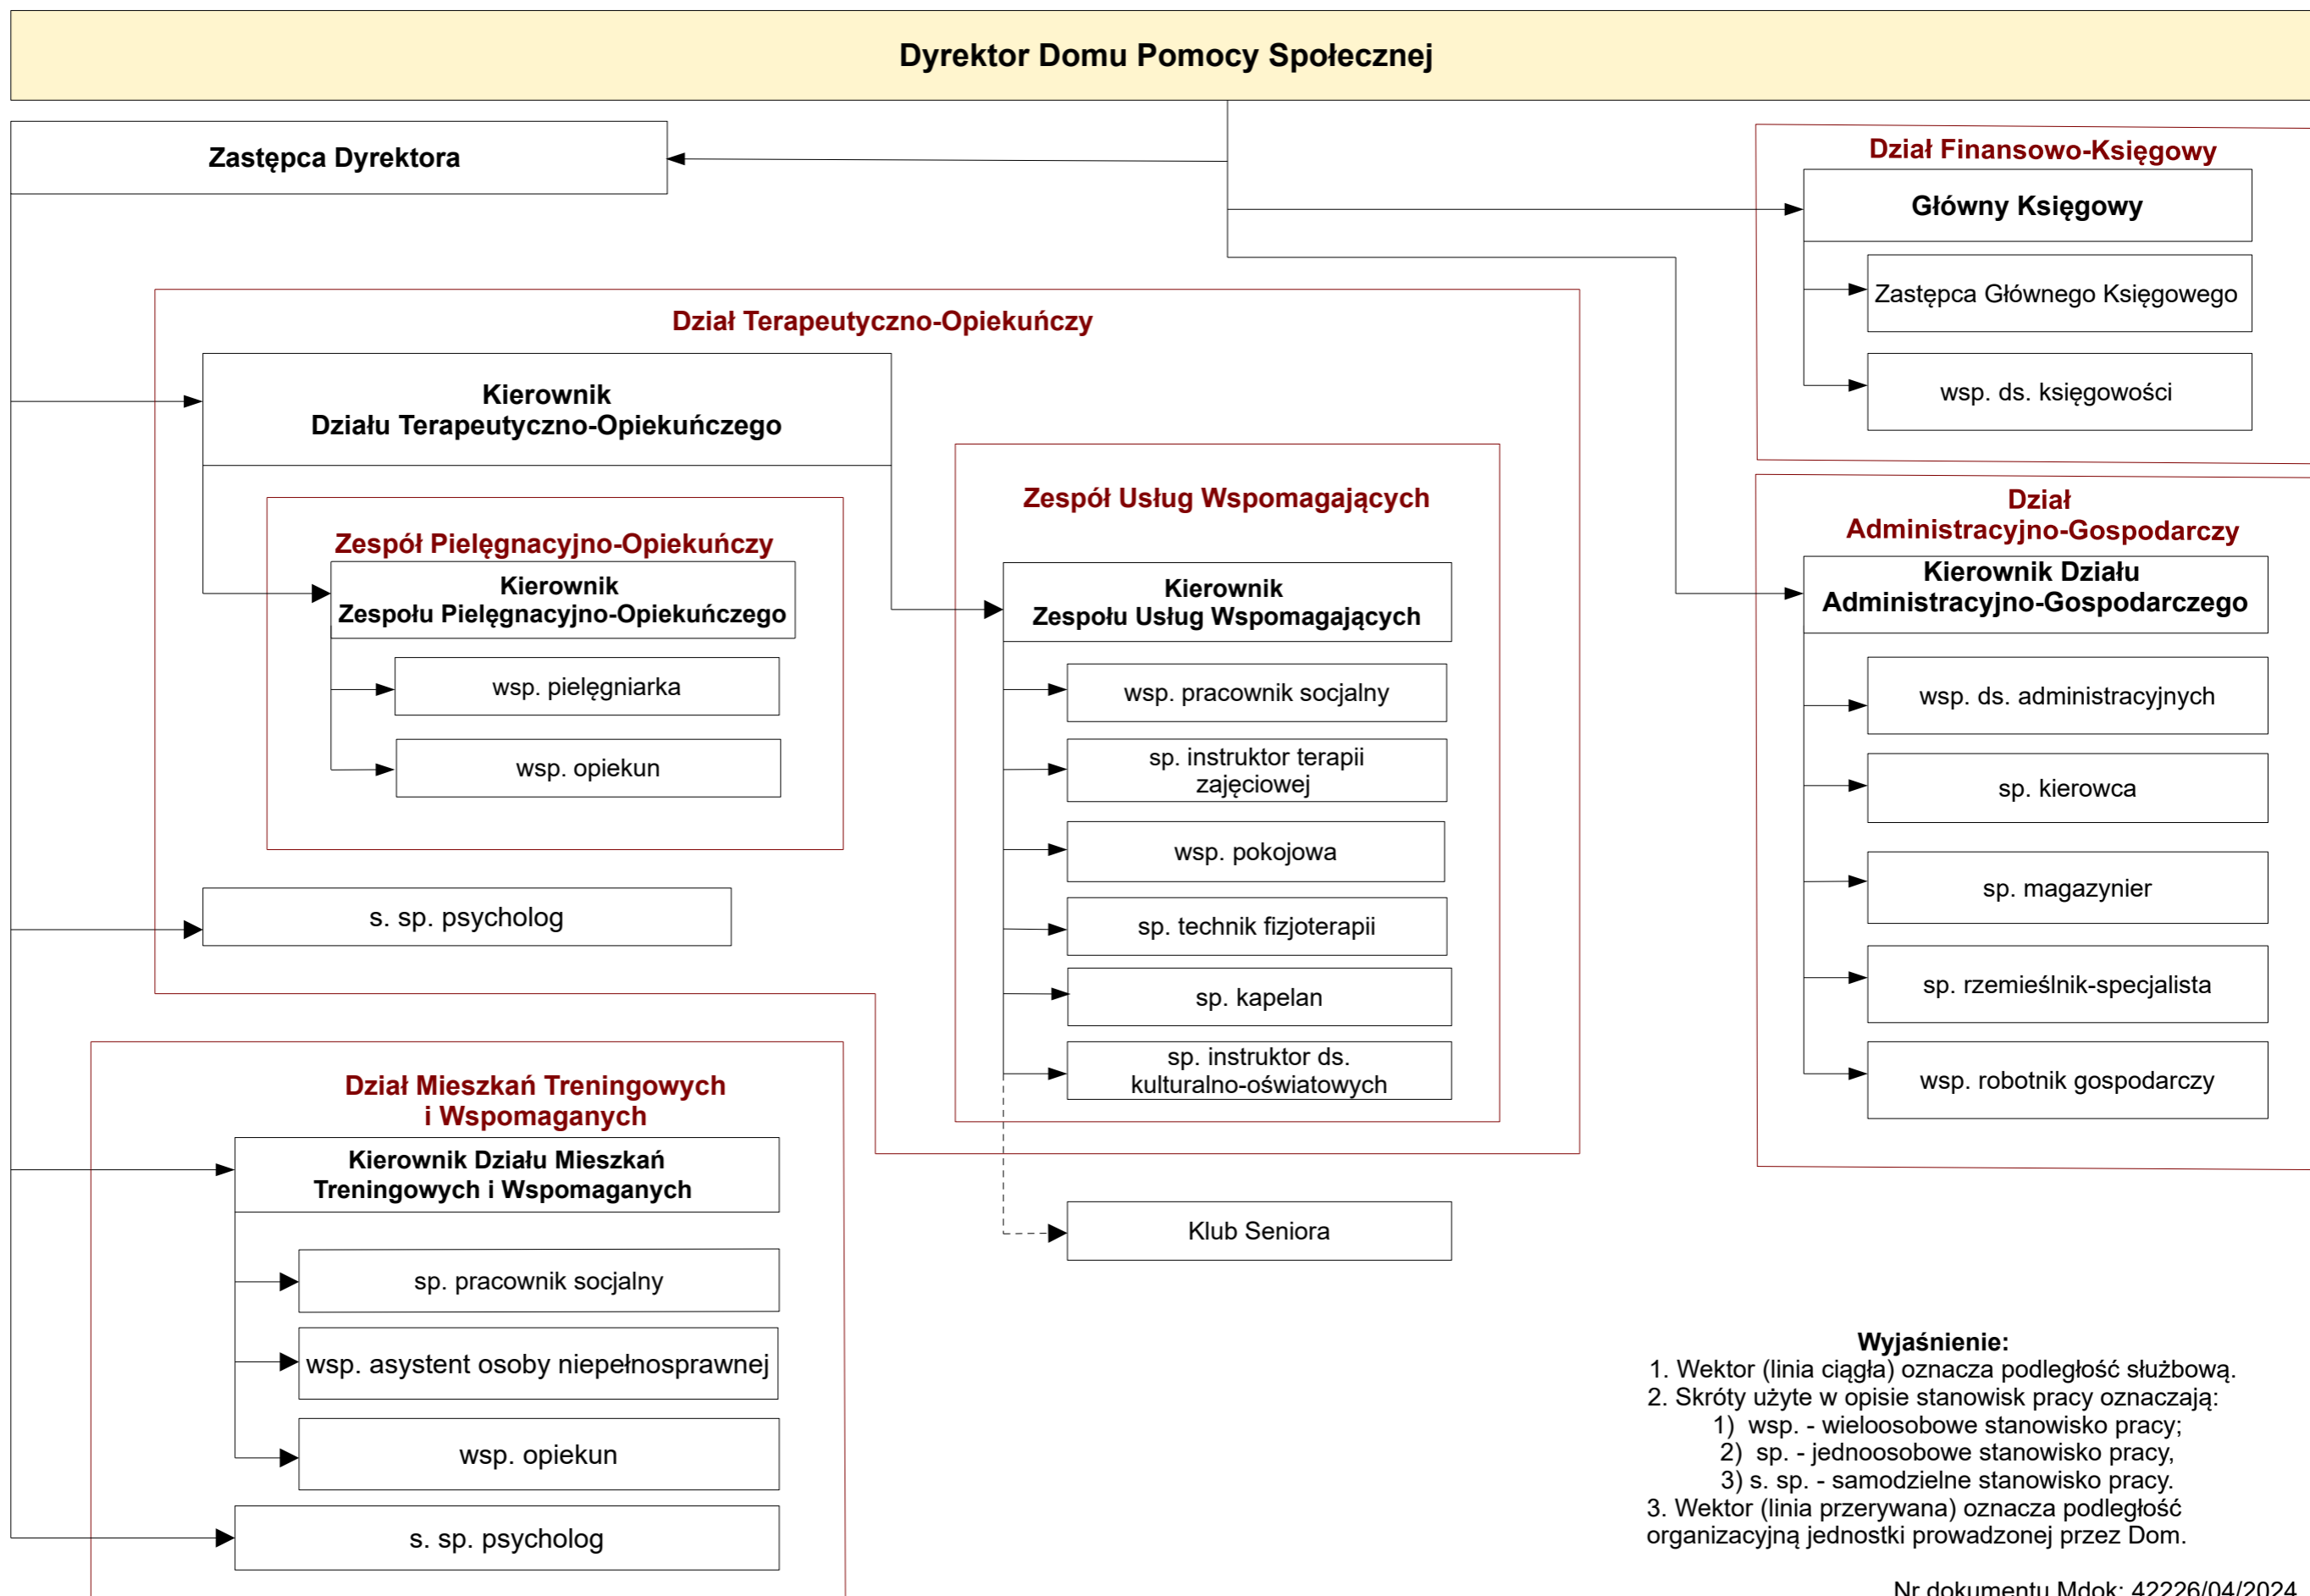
Dyrektor Domu Pomocy Społecznej

Zastępca Dyrektora

Dział Finansowo-Księgowy

Główny Księgowy

Zastępca Głównego Księgowego

wsp. ds. księgowości

Dział Terapeutyczno-Opiekuńczy

Kierownik
Działu Terapeutyczno-Opiekuńczego

Zespół Pielęgnacyjno-Opiekuńczy

Kierownik
Zespołu Pielęgnacyjno-Opiekuńczego

wsp. pielęgniarka

wsp. opiekun

s. sp. psycholog

Zespół Usług Wspomagających

Kierownik
Zespołu Usług Wspomagających

wsp. pracownik socjalny

sp. instruktor terapii zajęciowej

wsp. pokojowa

sp. technik fizjoterapii

sp. kapelan

sp. instruktor ds. kulturalno-oświatowych

Dział
Administracyjno-Gospodarczy

Kierownik Działu
Administracyjno-Gospodarczego

wsp. ds. administracyjnych

sp. kierowca

sp. magazynier

sp. rzemieślnik-specjalista

wsp. robotnik gospodarczy

Dział Mieszkań Treningowych
i Wspomaganych

Kierownik Działu Mieszkań
Treningowych i Wspomaganych

sp. pracownik socjalny

wsp. asystent osoby niepełnosprawnej

wsp. opiekun

s. sp. psycholog

Klub Seniora

Wyjaśnienie:
1. Wektor (linia ciągła) oznacza podległość służbową.
2. Skróty użyte w opisie stanowisk pracy oznaczają:
1) wsp. - wieloosobowe stanowisko pracy;
2) sp. - jednoosobowe stanowisko pracy,
3) s. sp. - samodzielne stanowisko pracy.
3. Wektor (linia przerywana) oznacza podległość organizacyjną jednostki prowadzonej przez Dom.

Nr dokumentu Mdok: 42226/04/2024